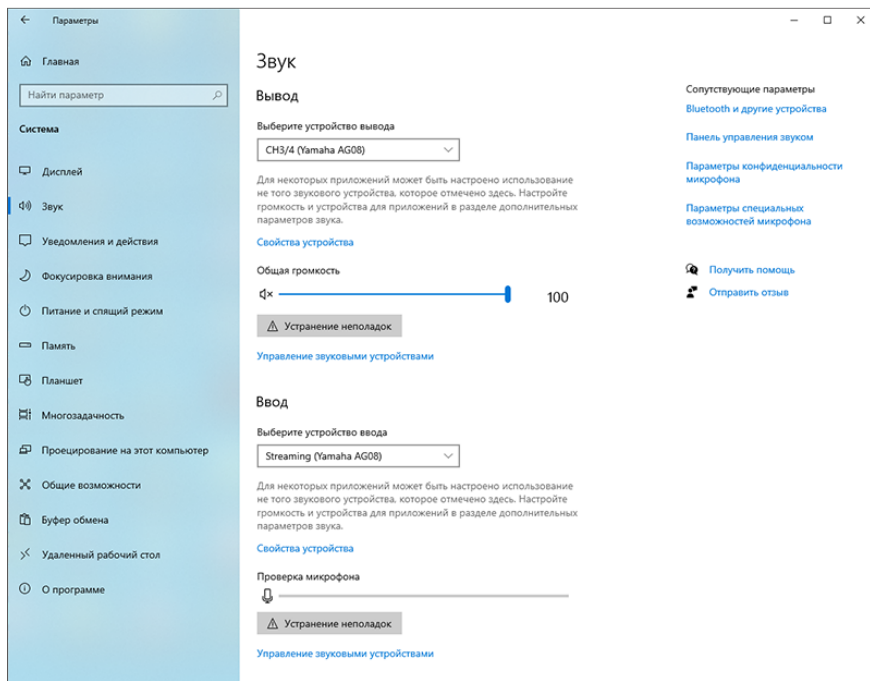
Параметры

Главная

Найти параметр

Система

Дисплей

Звук

Уведомления и действия

Фокусировка внимания

Питание и спящий режим

Память

Планшет

Многозадачность

Проецирование на этот компьютер

Общие возможности

Буфер обмена

Удаленный рабочий стол

О программе

Звук

Вывод

Выберите устройство вывода

CH3/4 (Yamaha AG08)

Для некоторых приложений может быть настроено использование не того звукового устройства, которое отмечено здесь. Настройте громкость и устройства для приложений в разделе дополнительных параметров звука.

Свойства устройства

Общая громкость

100

Устранение неполадок

Управление звуковыми устройствами

Ввод

Выберите устройство ввода

Streaming (Yamaha AG08)

Для некоторых приложений может быть настроено использование не того звукового устройства, которое отмечено здесь. Настройте громкость и устройства для приложений в разделе дополнительных параметров звука.

Свойства устройства

Проверка микрофона

Устранение неполадок

Управление звуковыми устройствами

Сопутствующие параметры

Bluetooth и другие устройства

Панель управления звуком

Параметры конфиденциальности микрофона

Параметры специальных возможностей микрофона

Получить помощь

Отправить отзыв